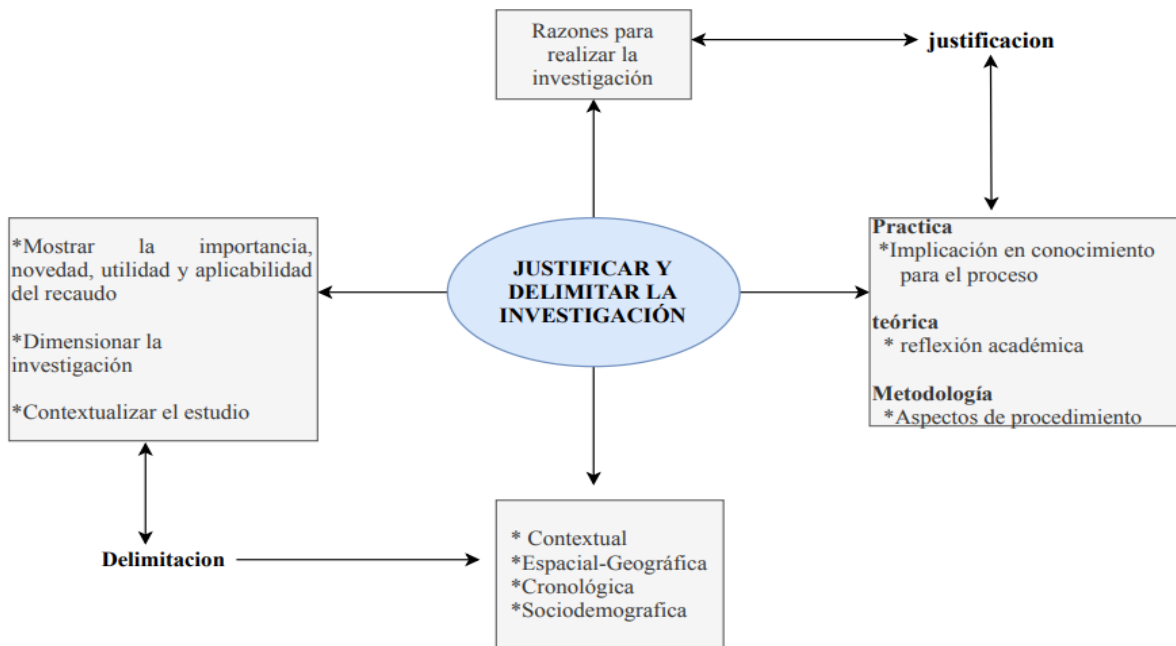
Razones para realizar la investigación

justificacion

*Mostrar la importancia, novedad, utilidad y aplicabilidad del recaudo

*Dimensionar la investigación

*Contextualizar el estudio

JUSTIFICAR Y DELIMITAR LA INVESTIGACIÓN

Practica
*Implicación en conocimiento para el proceso

teórica
* reflexión académica

Metodología
*Aspectos de procedimiento

Delimitacion

* Contextual
*Espacial-Geográfica
*Cronológica
*Sociodemografica